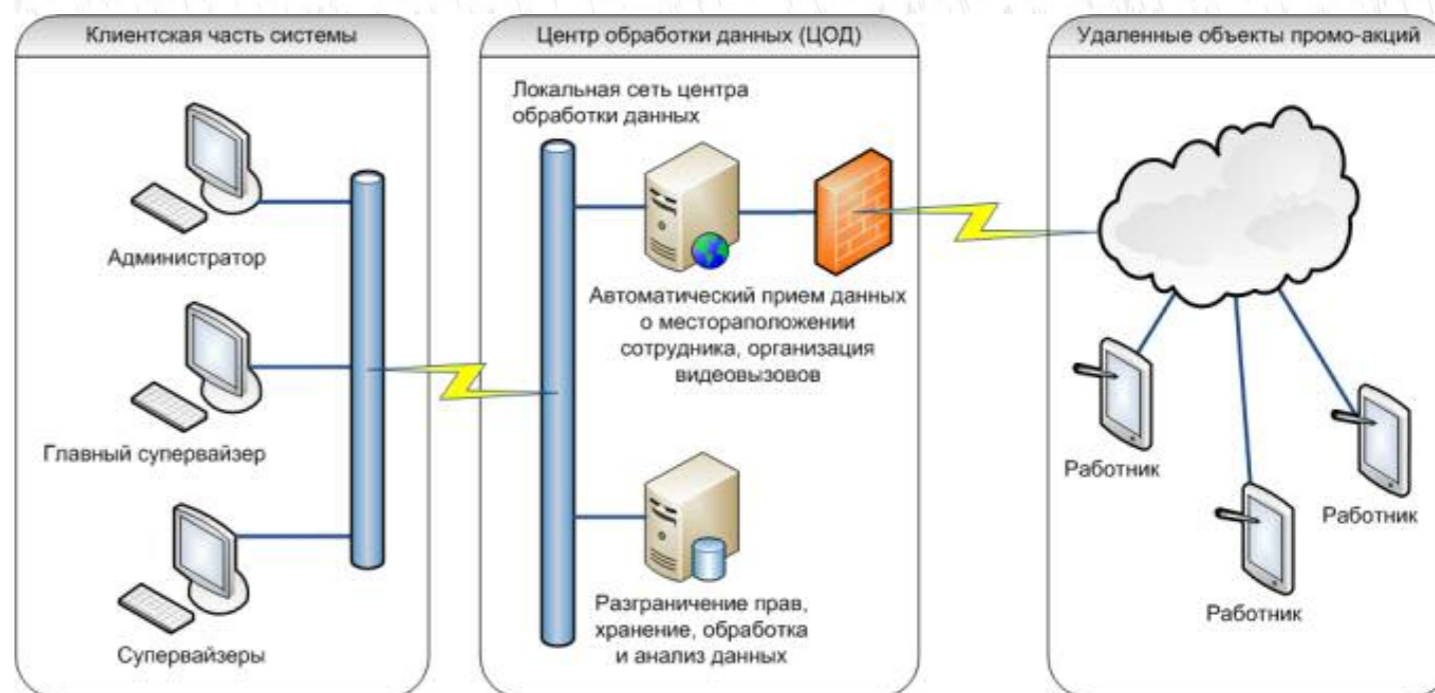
Клиентская часть системы

Администратор

Главный супервайзер

Супервайзеры

Центр обработки данных (ЦОД)

Локальная сеть центра обработки данных

Автоматический прием данных о месторасположении сотрудника, организация видеовызовов

Разграничение прав, хранение, обработка и анализ данных

Удаленные объекты промо-акций

Работник

Работник

Работник